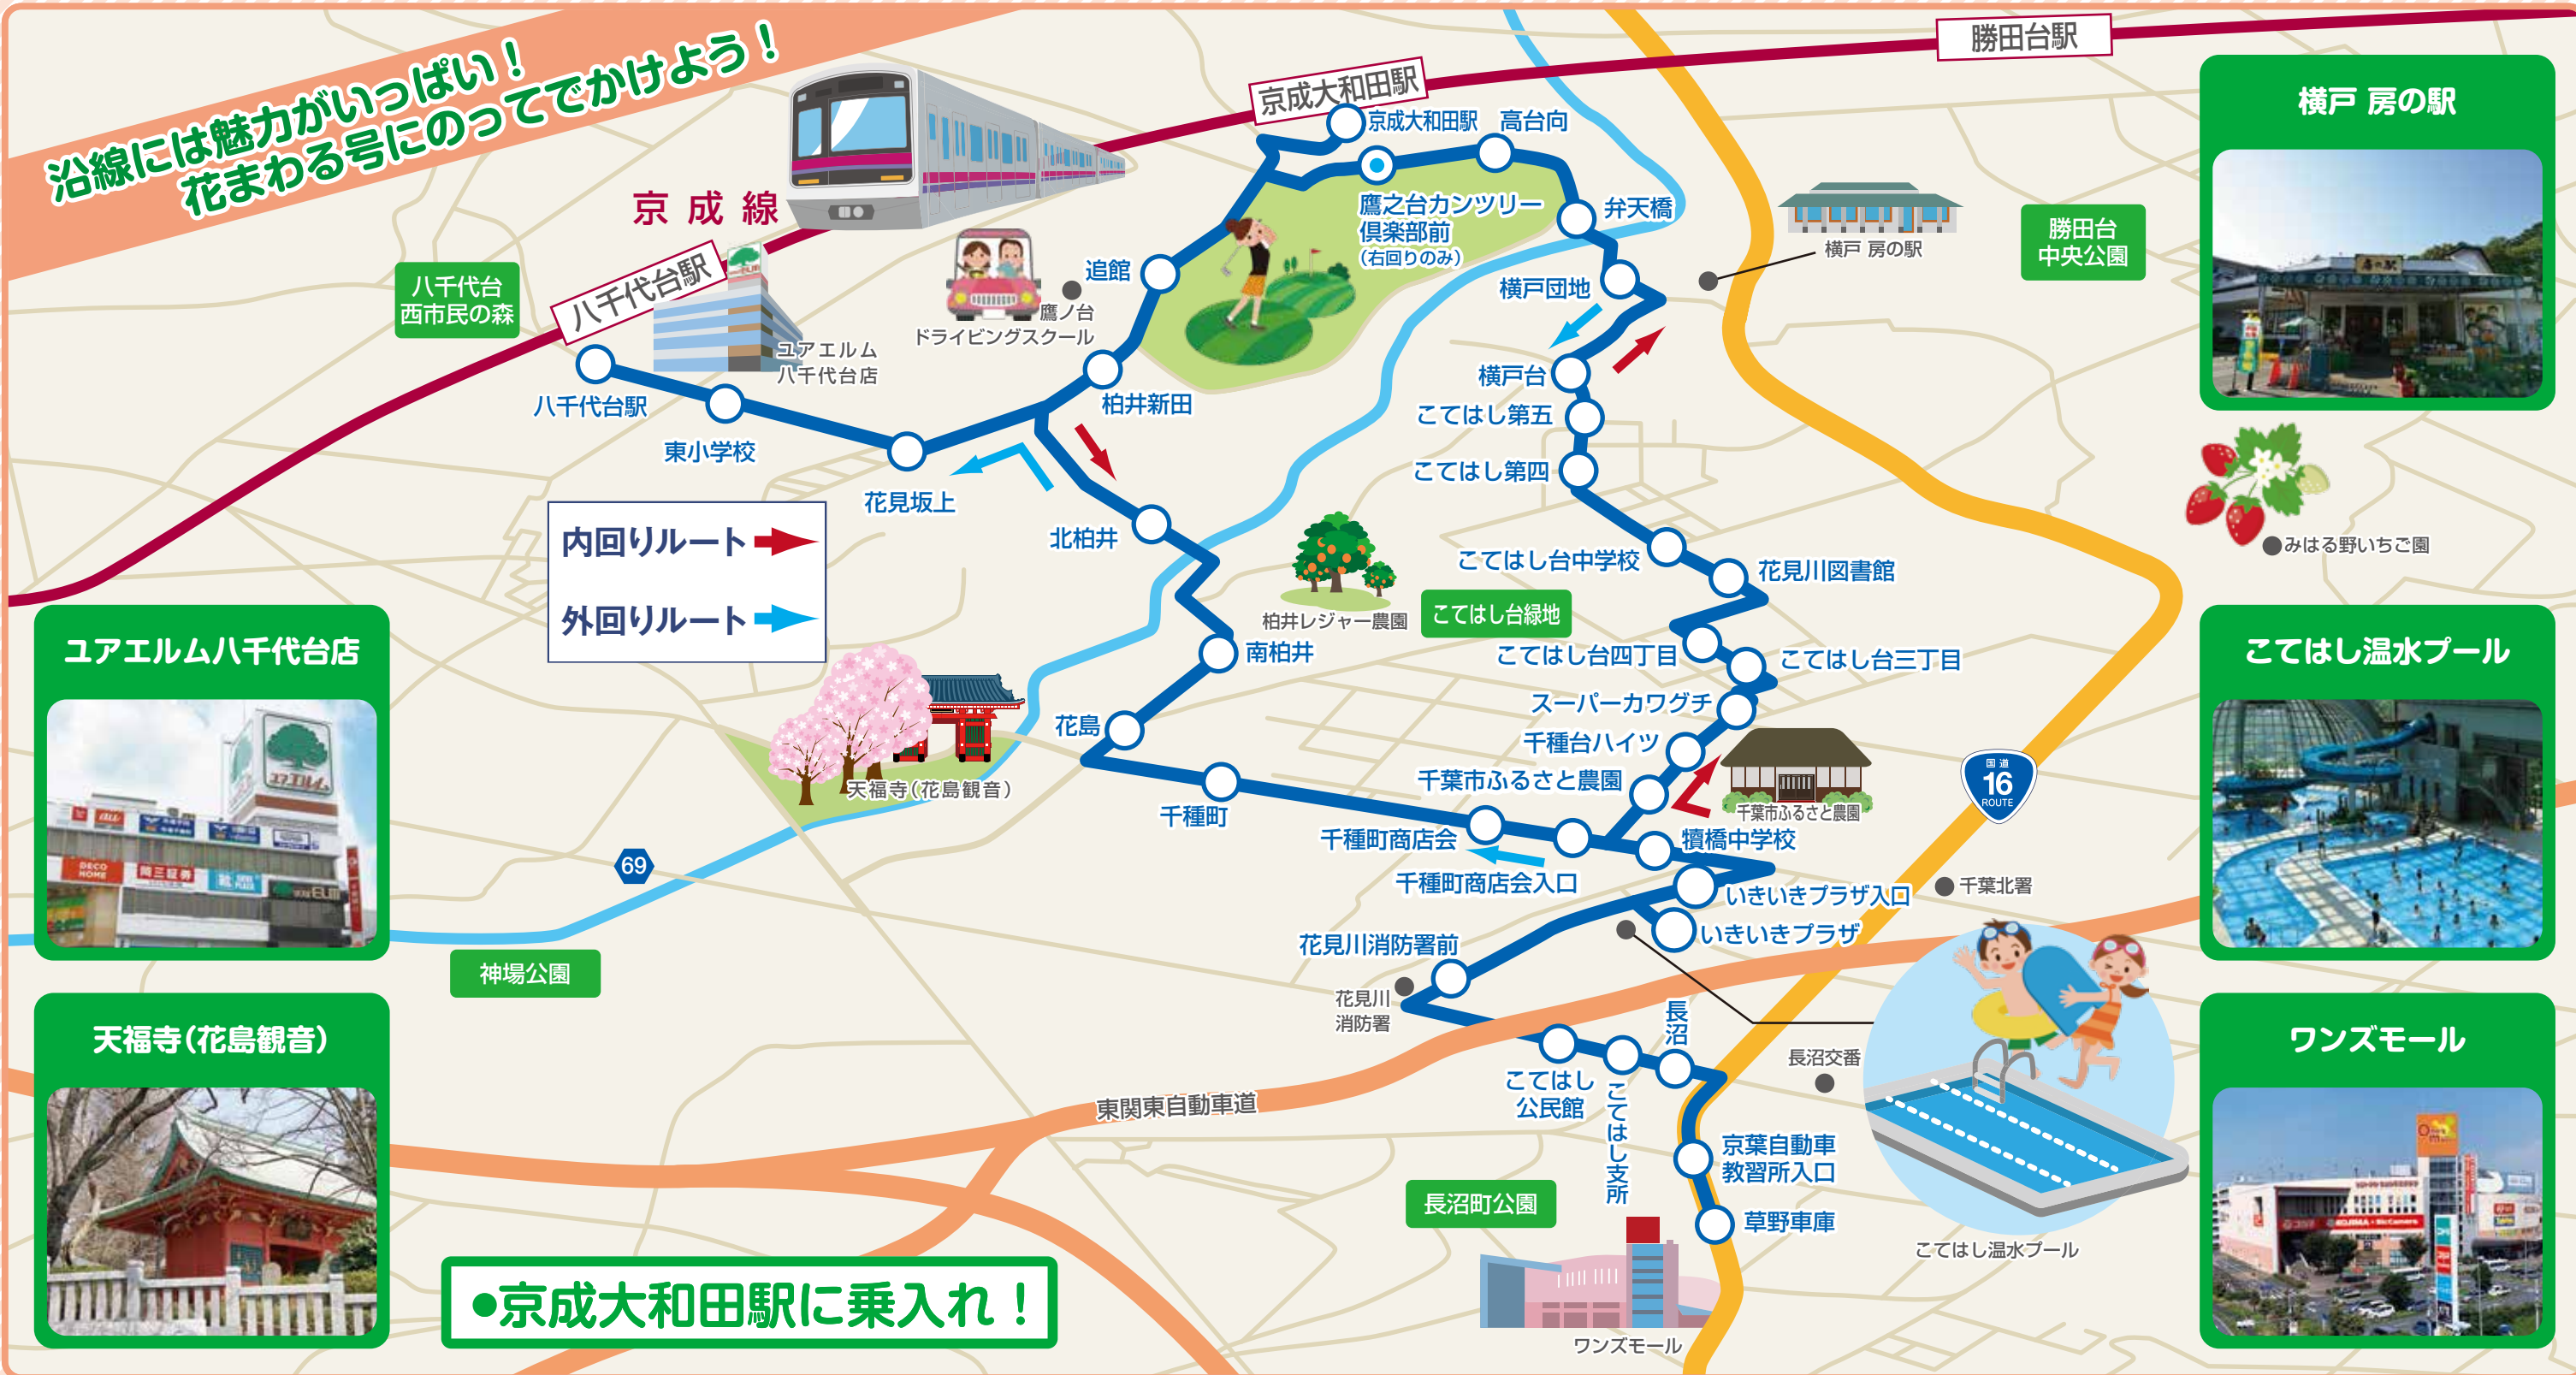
沿線には魅力がいっぱい！
花まわる号にのってでかけよう！

京成線

勝田台駅

京成大和田駅

八千代台駅

京成大和田駅
高台向
鷹之台カンツリー倶楽部前
（右回りのみ）
弁天橋
横戸団地
横戸台
こてはし第五
こてはし第四
こてはし台中学校
花見川図書館
こてはし台四丁目
こてはし台三丁目
スーパーカワグチ
千種台ハイツ
千葉市ふるさと農園
犢橋中学校
いきいきプラザ入口
いきいきプラザ
花見川消防署前
こてはし公民館
こてはし支所
長沼
京葉自動車教習所入口
草野車庫
千種町商店会
千種町商店会入口
千種町
花島
南柏井
北柏井
花見坂上
東小学校
八千代台駅
柏井新田
追館

鷹ノ台ドライビングスクール
ユアエルム八千代台店
八千代台西市民の森
横戸 房の駅
勝田台中央公園
みはる野いちご園
柏井レジャー農園
こてはし台緑地
天福寺（花島観音）
千葉市ふるさと農園
16
国道
ROUTE
千葉北署
69
神場公園
花見川消防署
長沼交番
東関東自動車道
長沼町公園
ワンズモール
こてはし温水プール

内回りルート
外回りルート

横戸 房の駅
こてはし温水プール
ワンズモール
ユアエルム八千代台店
天福寺（花島観音）

•京成大和田駅に乗入れ！